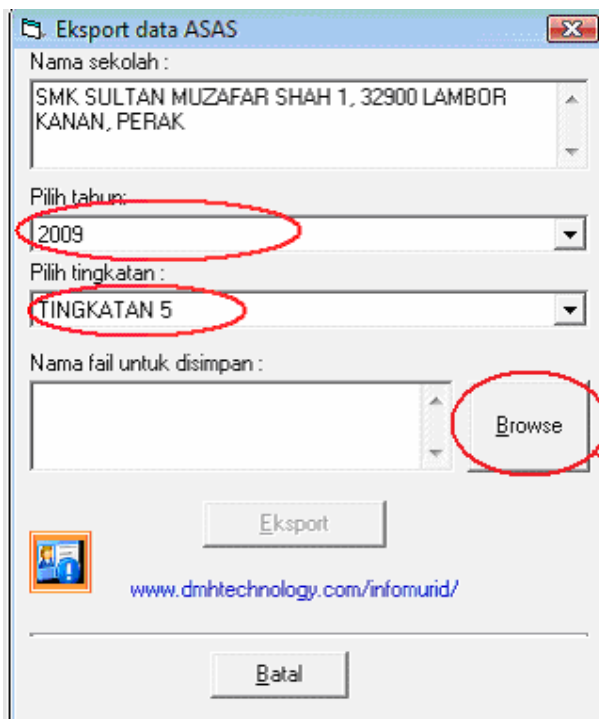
Eksport data ASAS

Nama sekolah :

SMK SULTAN MUZAFAR SHAH 1, 32900 LAMBOR KANAN, PERAK

Pilih tahun:

2009

Pilih tingkatan :

TINGKATAN 5

Nama fail untuk disimpan :

Browse

Eksport

www.dmhtechnology.com/infomurid/

Batal